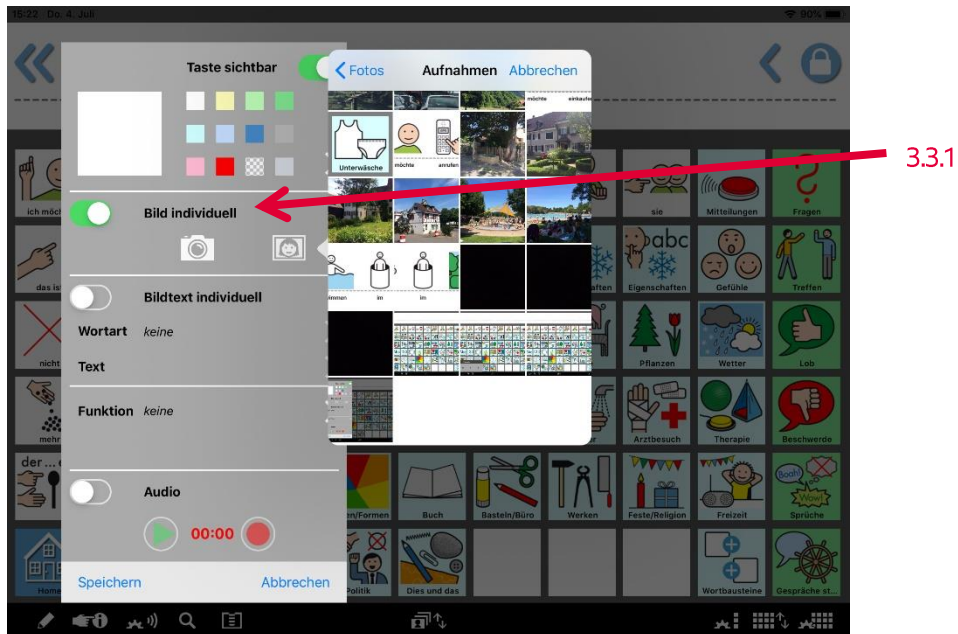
15:22 Do. 4. Juli

90%

Taste sichtbar

Bild individuell

Bildtext individuell

Wortart keine

Text

Funktion keine

Audio

00:00

Speichern

Abbrechen

Fotos

Aufnahmen

Abbrechen

möchte

einkaufen

Unterwäsche

möchte

anrufen

immen

im

im

ich möcht

das ist

nicht

mehr

der ...

Home

sie

Mitteilungen

Fragen

chaften

Eigenschaften

Gefühle

Treffen

Pflanzen

Wetter

Lob

Arztbesuch

Therapie

Beschwerde

en/Formen

Buch

Basteln/Büro

Werken

Feste/Religion

Freizeit

Sprüche

Politik

Dies und das

Wortbausteine

Gespräche st...

3.3.1